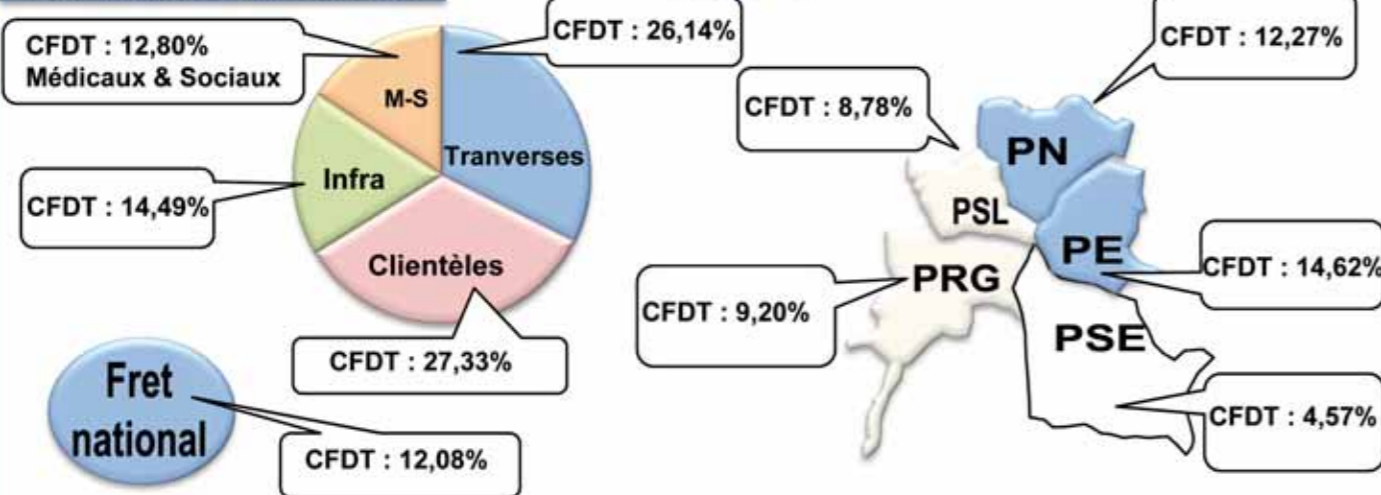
CFDT : 12,80%
Médicaux & Sociaux

M-S

CFDT : 26,14%

Tranverses

Infra

CFDT : 14,49%

Clientèles

CFDT : 27,33%

Fret national

CFDT : 12,08%

CFDT : 12,27%

CFDT : 8,78%

PN

PSL

PE

CFDT : 14,62%

PRG

CFDT : 9,20%

PSE

CFDT : 4,57%